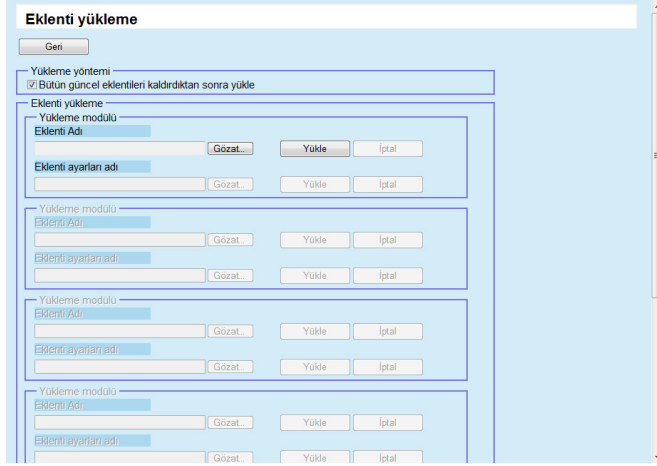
Eklenti yükleme

Geri

Yükleme yöntemi
☑ Bütün güncel eklentileri kaldırdıktan sonra yükle

Eklenti yükleme

Yükleme modülü
Eklenti Adı
Gözat... Yükle İptal
Eklenti ayarları adı
Gözat... Yükle İptal

Yükleme modülü
Eklenti Adı
Gözat... Yükle İptal
Eklenti ayarları adı
Gözat... Yükle İptal

Yükleme modülü
Eklenti Adı
Gözat... Yükle İptal
Eklenti ayarları adı
Gözat... Yükle İptal

Yükleme modülü
Eklenti Adı
Gözat... Yükle İptal
Eklenti ayarları adı
Gözat... Yükle İptal